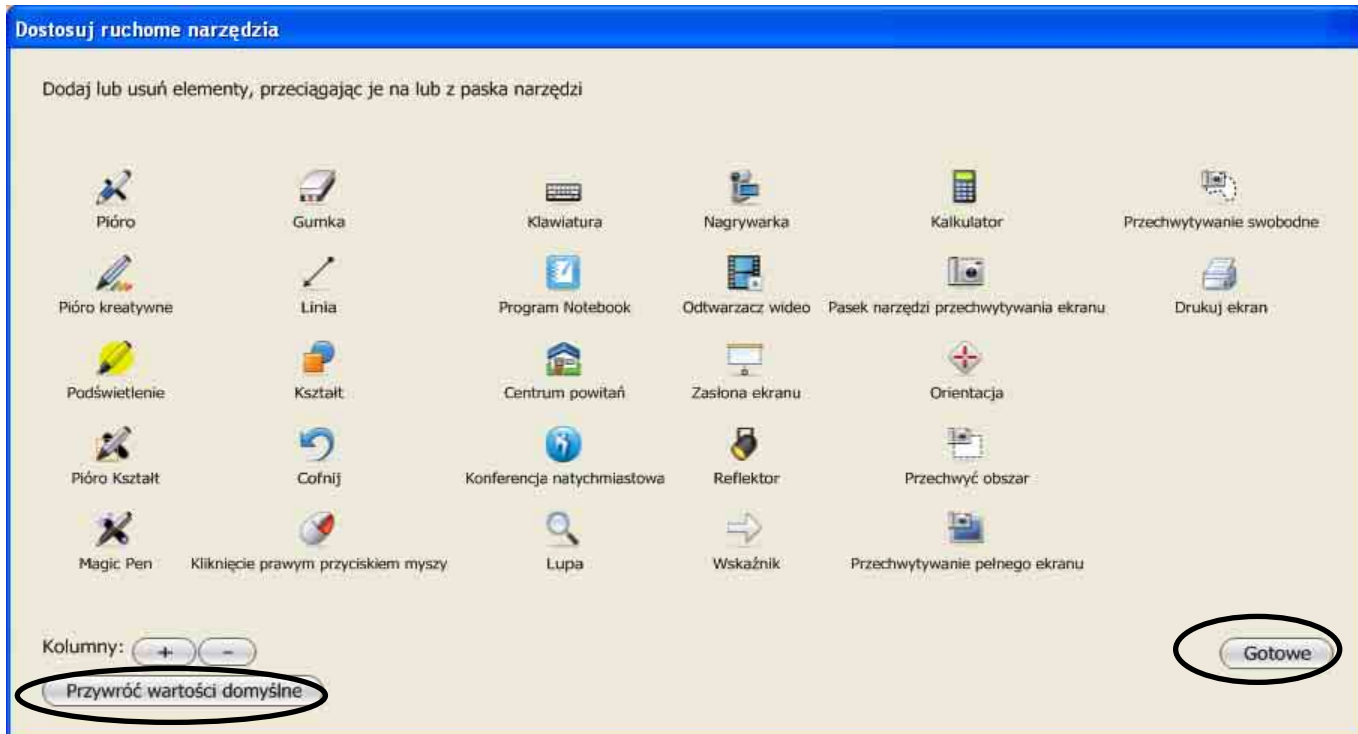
Dostosuj ruchome narzędzia

Dodaj lub usuń elementy, przeciągając je na lub z paska narzędzi

Pióro
Gumka
Klawiatura
Nagrywarka
Kalkulator
Przechwytywanie swobodne

Pióro kreatywne
Linia
Program Notebook
Odtwarzacz wideo
Pasek narzędzi przechwytywania ekranu
Drukuj ekran

Podświetlenie
Kształt
Centrum powitań
Zasłona ekranu
Orientacja

Pióro Kształt
Cofnij
Konferencja natychmiastowa
Reflektor
Przechwyć obszar

Magic Pen
Kliknięcie prawym przyciskiem myszy
Lupa
Wskaźnik
Przechwytywanie pełnego ekranu

Kolumny: + −
Przywróć wartości domyślne
Gotowe